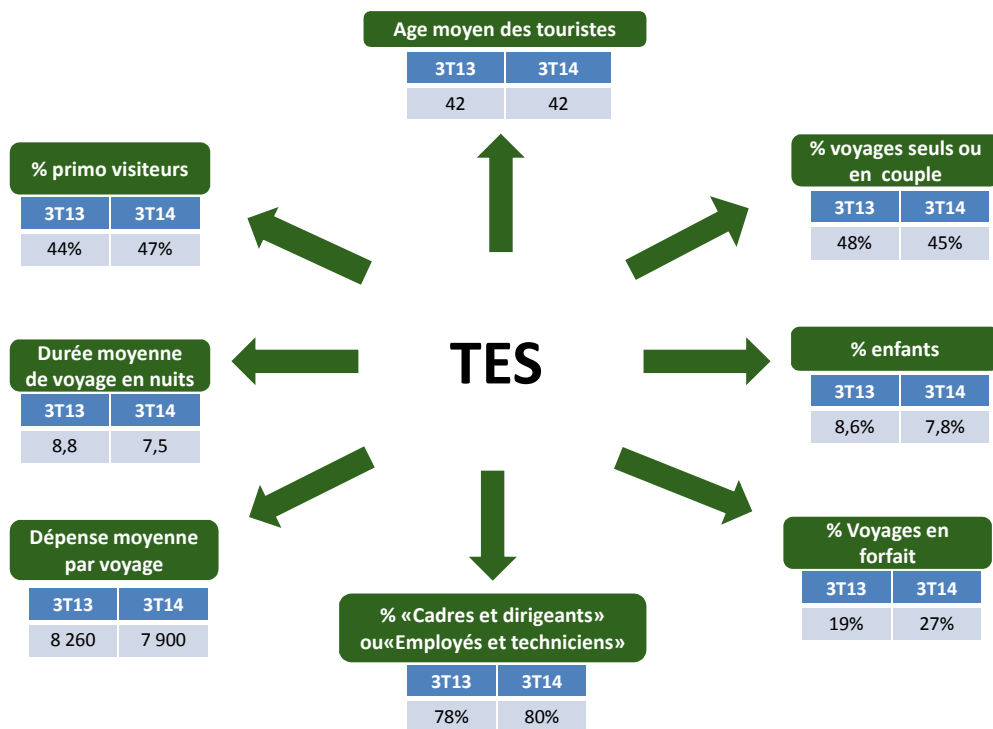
Age moyen des touristes

| 3T13 | 3T14 |
|---|---|
| 42 | 42 |

% primo visiteurs

| 3T13 | 3T14 |
|---|---|
| 44% | 47% |

% voyages seuls ou en couple

| 3T13 | 3T14 |
|---|---|
| 48% | 45% |

TES

Durée moyenne de voyage en nuits

| 3T13 | 3T14 |
|---|---|
| 8,8 | 7,5 |

% enfants

| 3T13 | 3T14 |
|---|---|
| 8,6% | 7,8% |

Dépense moyenne par voyage

| 3T13 | 3T14 |
|---|---|
| 8 260 | 7 900 |

% Voyages en forfait

| 3T13 | 3T14 |
|---|---|
| 19% | 27% |

% «Cadres et dirigeants» ou«Employés et techniciens»

| 3T13 | 3T14 |
|---|---|
| 78% | 80% |